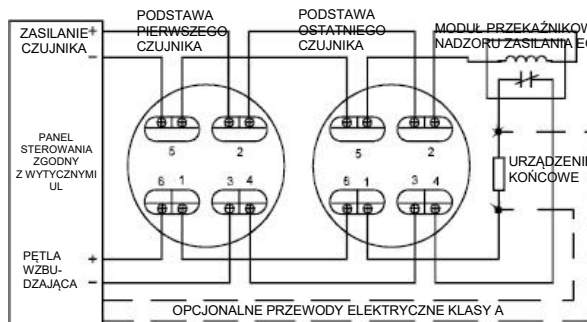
ZASILANIE CZUJNIKA
+
−
PODSTAWA PIERWSZEGO CZUJNIKA
PODSTAWA OSTATNIEGO CZUJNIKA
MODUŁ PRZEKAŹNIKOWY NADZORU ZASILANIA EO
PANEL STEROWANIA ZGODNY Z WYTYCZNYMI UL
5
2
6
1
3
4
5
2
5
1
3
4
URZĄDZENIE KOŃCOWE
PĘTLA WZBUDZAJĄCA
+
−
OPCJONALNE PRZEWODY ELEKTRYCZNE KLASY A